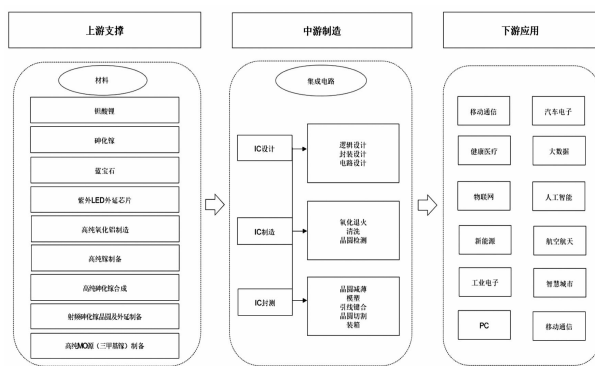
上游支撑

材料

钽酸锂

砷化镓

蓝宝石

紫外LED外延芯片

高纯氧化铝制造

高纯镓制备

高纯砷化镓合成

射频砷化镓晶圆及外延制备

高纯MO源（三甲基镓）制备

中游制造

集成电路

IC设计

逻辑设计
封装设计
电路设计

IC制造

氧化退火
清洗
晶圆检测

IC封测

晶圆减薄
模塑
引线键合
晶圆切割
装箱

下游应用

移动通信

汽车电子

健康医疗

大数据

物联网

人工智能

新能源

航空航天

工业电子

智慧城市

PC

移动通信